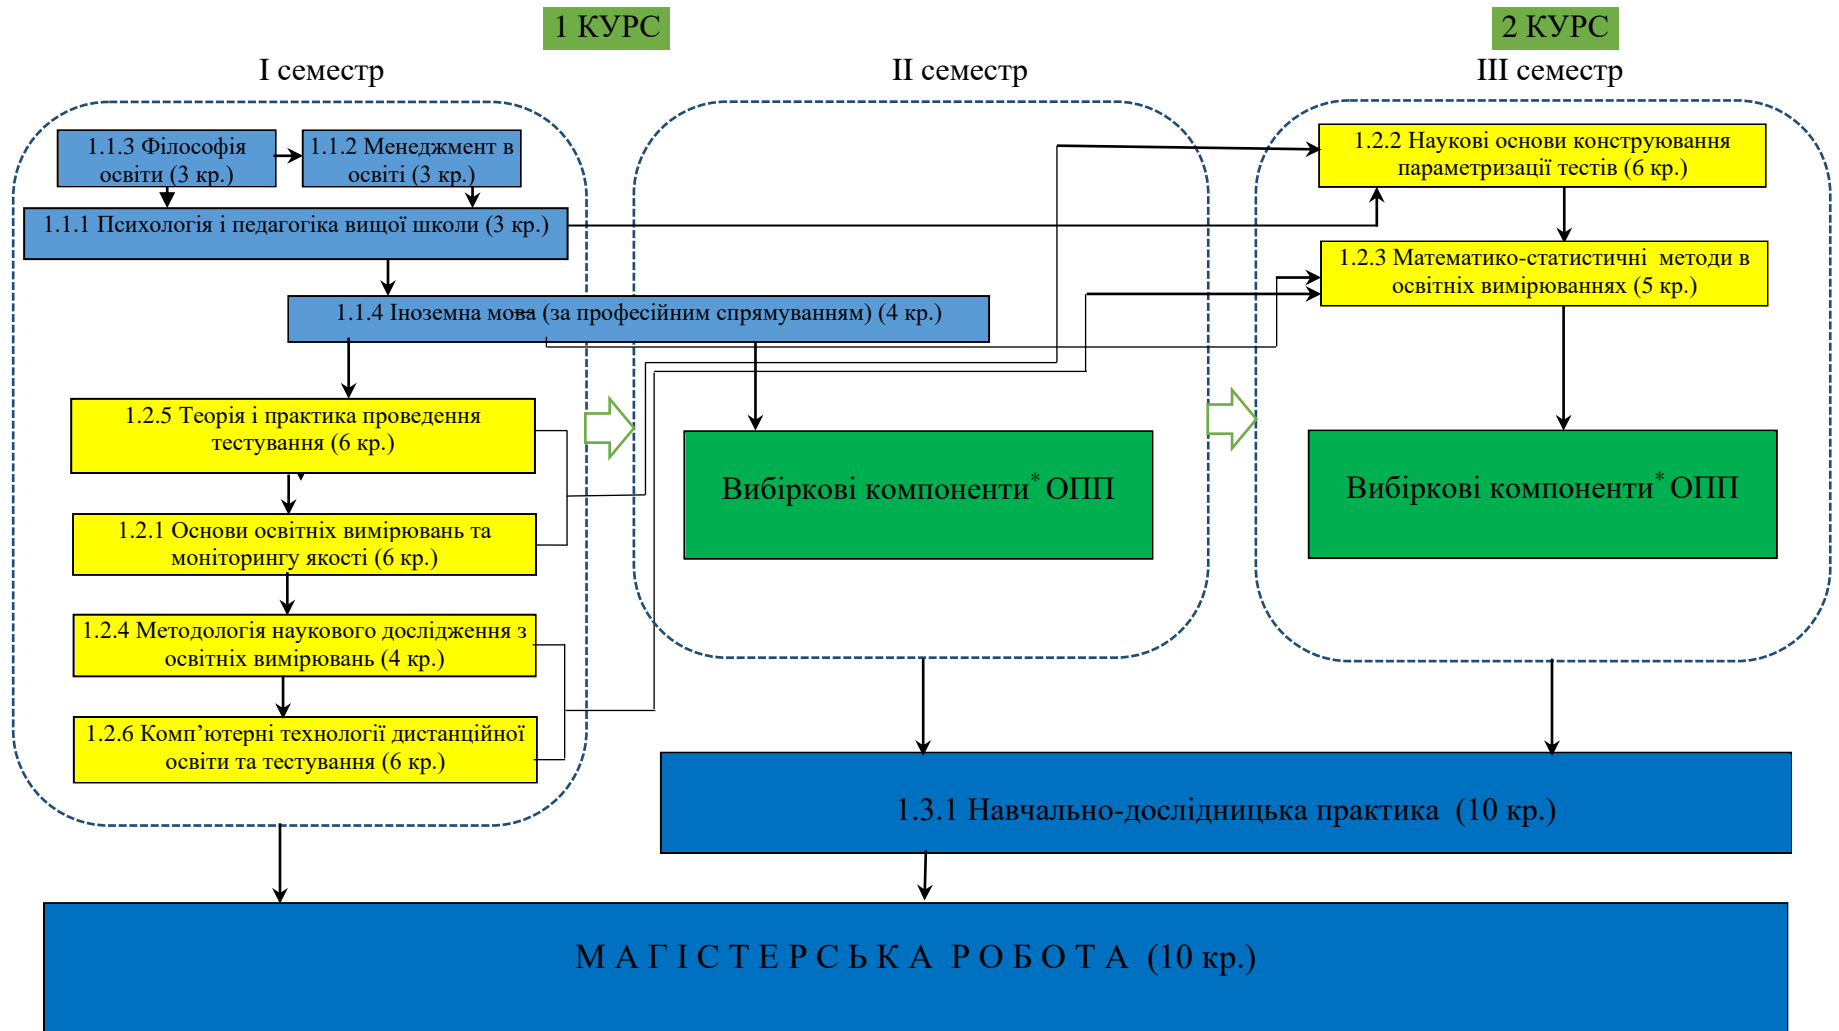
1 КУРС

2 КУРС

I семестр

II семестр

III семестр

1.1.3 Філософія освіти (3 кр.)

1.1.2 Менеджмент в освіті (3 кр.)

1.1.1 Психологія і педагогіка вищої школи (3 кр.)

1.1.4 Іноземна мова (за професійним спрямуванням) (4 кр.)

1.2.5 Теорія і практика проведення тестування (6 кр.)

1.2.1 Основи освітніх вимірювань та моніторингу якості (6 кр.)

1.2.4 Методологія наукового дослідження з освітніх вимірювань (4 кр.)

1.2.6 Комп’ютерні технології дистанційної освіти та тестування (6 кр.)

Вибіркові компоненти$^*$ ОПП

1.2.2 Наукові основи конструювання параметризації тестів (6 кр.)

1.2.3 Математико-статистичні методи в освітніх вимірюваннях (5 кр.)

Вибіркові компоненти$^*$ ОПП

1.3.1 Навчально-дослідницька практика (10 кр.)

М А Г І С Т Е Р С Ь К А Р О Б О Т А (10 кр.)